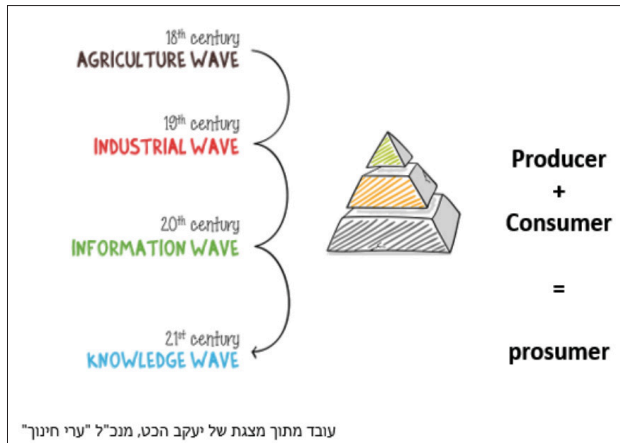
18th century
AGRICULTURE WAVE

19th century
INDUSTRIAL WAVE

20th century
INFORMATION WAVE

21st century
KNOWLEDGE WAVE

Producer
+
Consumer

=

prosumer

עובד מתוך מצגת של יעקב הכט, מנכ"ל "ערי חינוך"